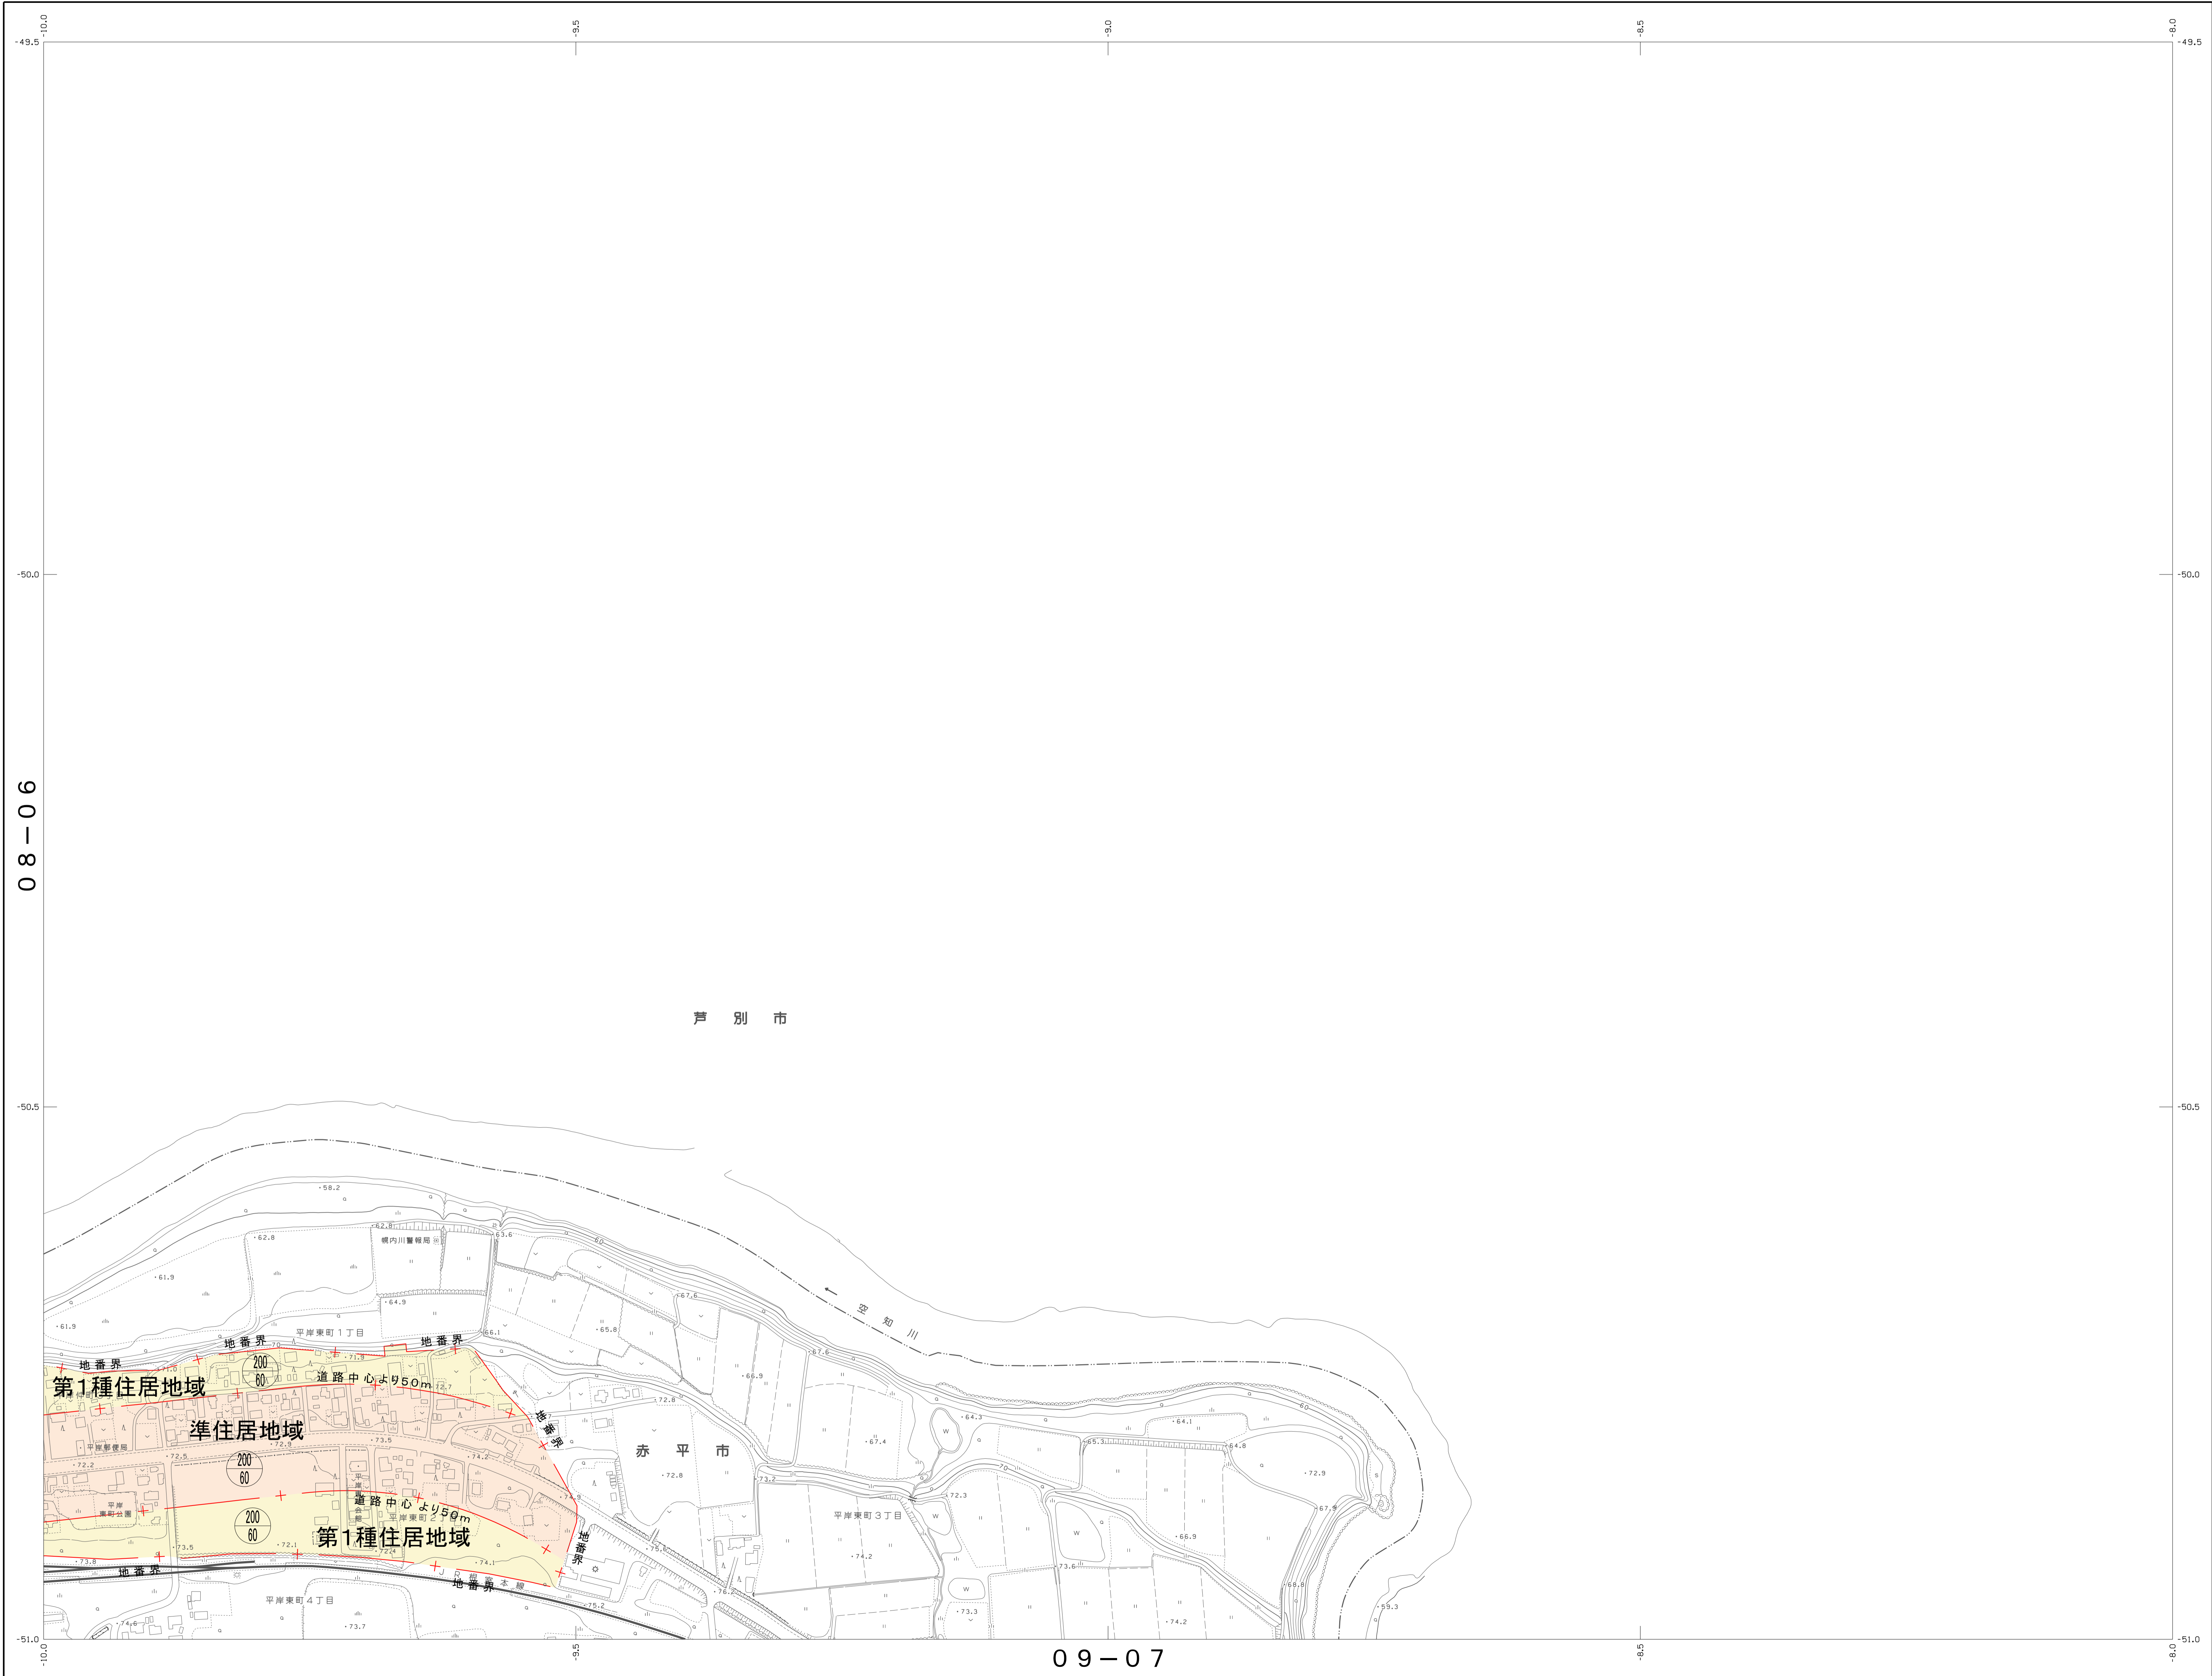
-10.0
-9.5
-9.0
-8.5
-8.0
-49.5
-49.5

-50.0
-50.0

08－06

芦　別　市

-50.5
-50.5

58.2
62.8
62.8
幌内川警報局
63.6
61.9
64.9
67.6
空　知　川
61.9
65.8
平岸東町１丁目
地番界
地番界
66.1
67.6
地番界
200
60
71.9
第１種住居地域
道路中心より50m
72.7
66.9
72.8
地番界
64.3
64.1
準住居地域
平岸郵便局
72.9
73.5
赤　平　市
65.3
64.8
72.2
72.5
200
60
74.2
72.8
67.4
72.9
73.2
70
72.3
平岸東町公園
道路中心より50m
200
60
平岸東町２丁目
74.9
平岸東町３丁目
67.9
66.9
第１種住居地域
72.1
73.5
72.4
地番界
74.2
73.8
74.1
73.6
地番界
JR根室本線
地番界
76.2
68.8
平岸東町４丁目
75.2
73.3
59.3
74.6
74.2
73.7
-51.0
-51.0
-10.0
-9.5
-8.5
-8.0
09－07